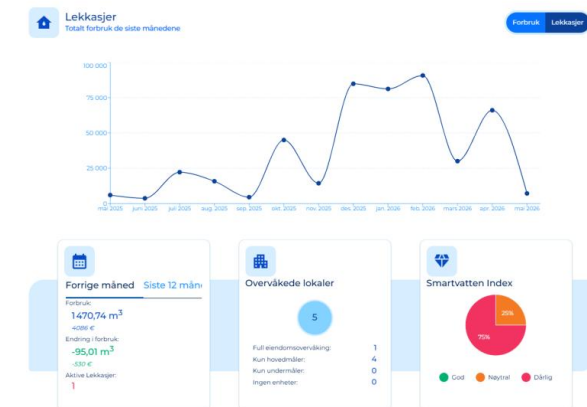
Lekkasjer
Totalt forbruk de siste månedene

Forbruk
Lekkasjer

100 000
75 000
50 000
25 000
0

mai 2025 jun 2025 juli 2025 aug 2025 sep 2025 okt 2025 nov 2025 des 2025 jan 2026 feb 2026 mars 2026 apr 2026 mai 2026

Forrige måned
Siste 12 mån

Forbruk:
1470,74 $m^3$
4086 €
Endring i forbruk:
-95,01 $m^3$
-530 €
Aktive Lekkasjer:
1

Overvåkede lokaler

5

Full eiendomsovervåking: 1
Kun hovedmåler: 4
Kun undermåler: 0
Ingen enheter: 0

Smartvatten Index

25%
75%

God
Nøytral
Dårlig